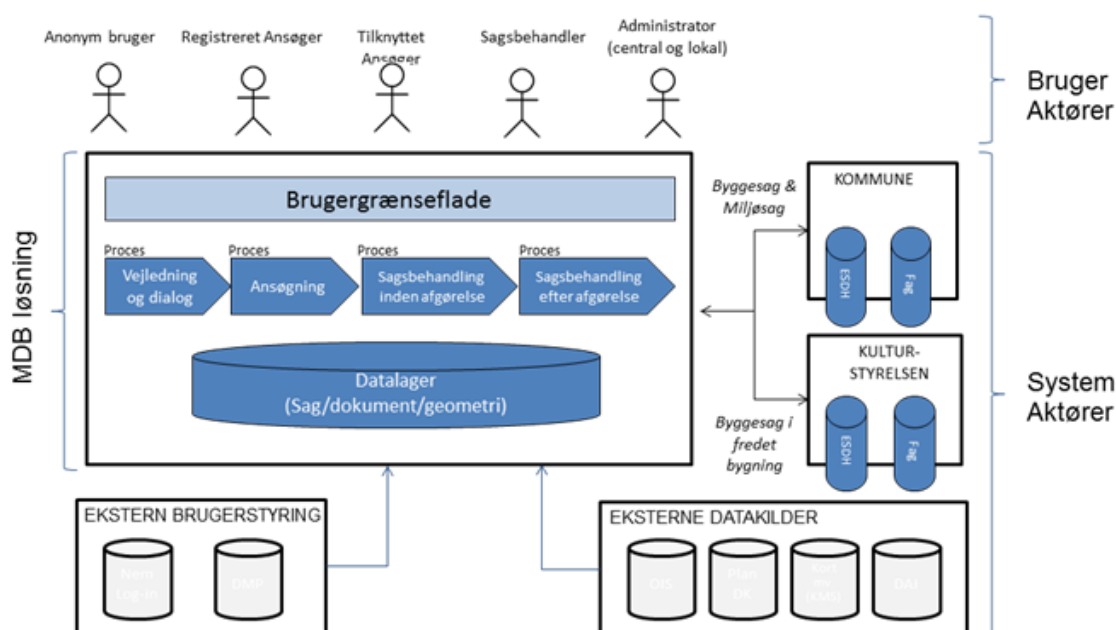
Anonym bruger
Registreret Ansøger
Tilknyttet Ansøger
Sagsbehandler
Administrator (central og lokal)

Bruger Aktører

MDB løsning

Brugergrænseflade

Proces
Vejledning og dialog
Proces
Ansøgning
Proces
Sagsbehandling inden afgørelse
Proces
Sagsbehandling efter afgørelse

Datalager (Sag/dokument/geometri)

Byggesag & Miljøsag

KOMMUNE
ESDH
Fag

KULTUR-STYRELSEN
ESDH
Fag

Byggesag i fredet bygning

System Aktører

EKSTERN BRUGERSTYRING
Nem Log-in
DMP

EKSTERNE DATAKILDER
OIS
Plan DK
Kort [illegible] (KMS)
DAI